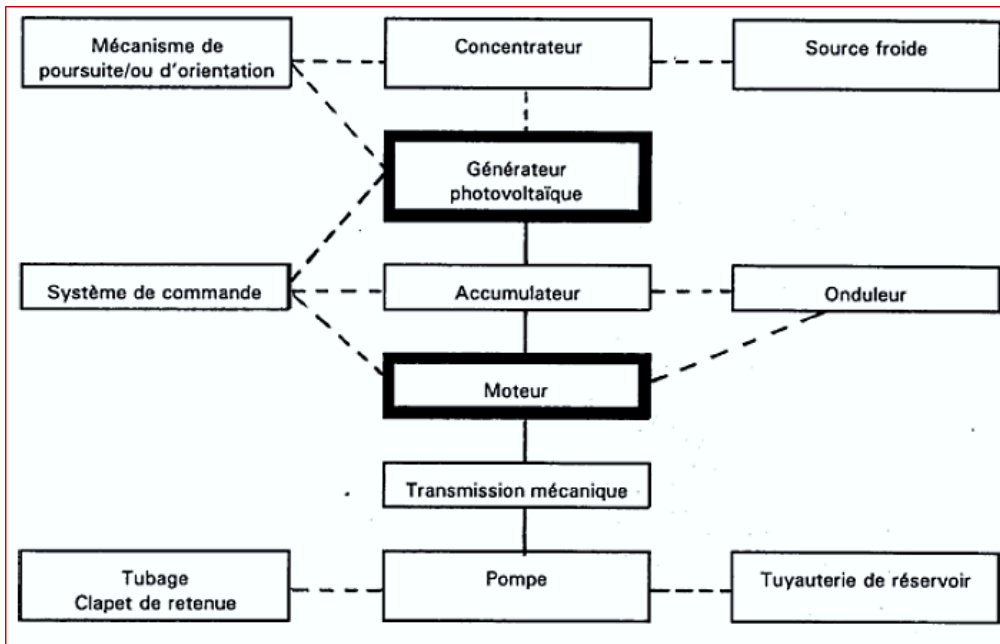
Mécanisme de poursuite/ou d'orientation

Concentrateur

Source froide

Générateur photovoltaïque

Système de commande

Accumulateur

Onduleur

Moteur

Transmission mécanique

Tubage
Clapet de retenue

Pompe

Tuyauterie de réservoir